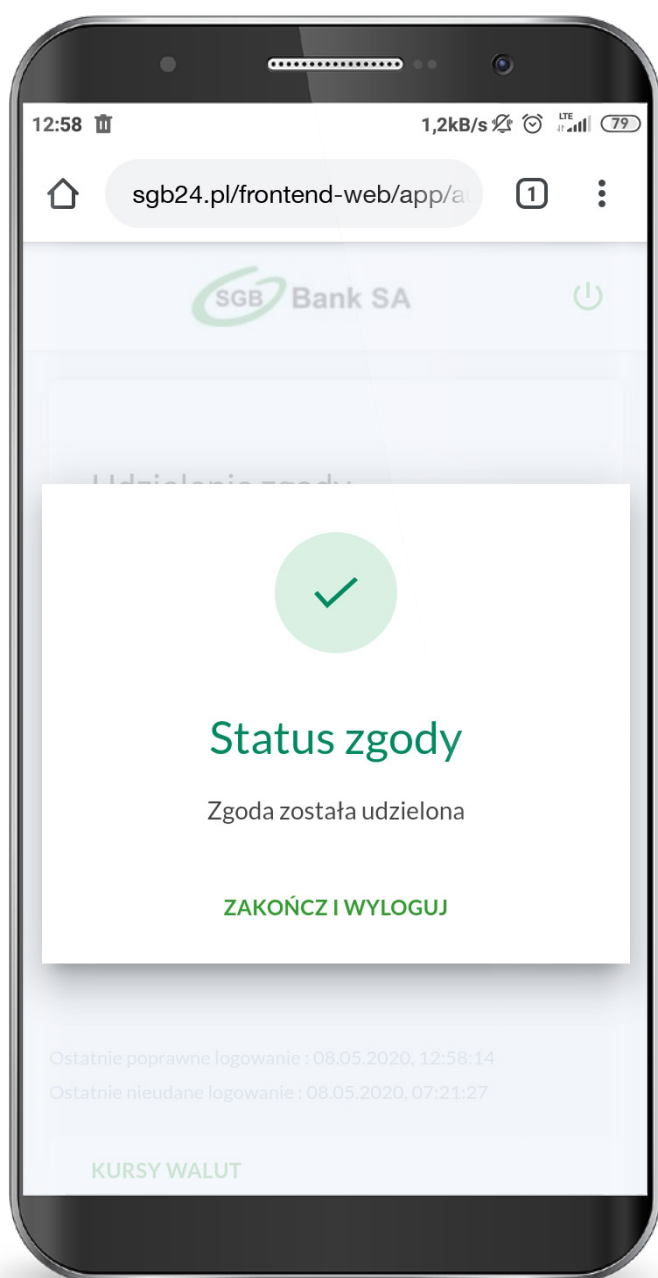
12:58 1,2kB/s LTE 79

sgb24.pl/frontend-web/app/a 1

SGB Bank SA

Udzielenie zgody

Status zgody

Zgoda została udzielona

ZAKOŃCZ I WYLOGUJ

Ostatnie poprawne logowanie : 08.05.2020, 12:58:14
Ostatnie nieudane logowanie : 08.05.2020, 07:21:27

KURSY WALUT